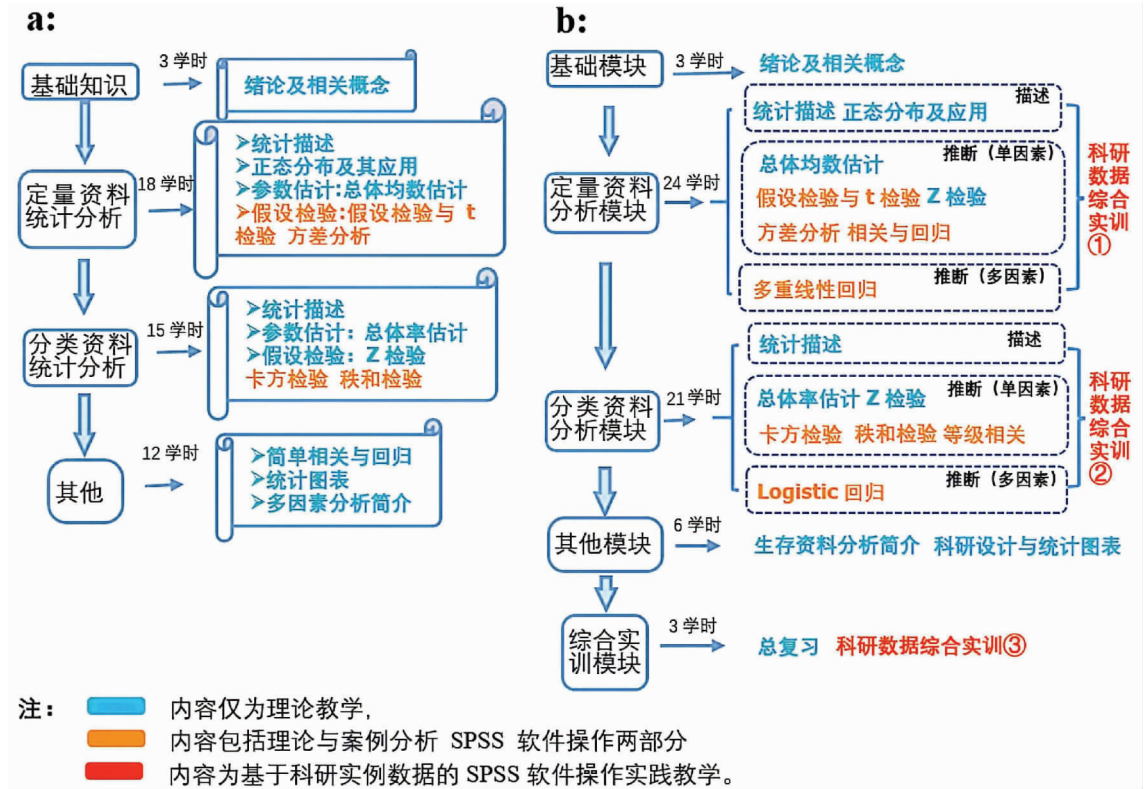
a:

基础知识

3 学时

绪论及相关概念

定量资料统计分析

18 学时

➢统计描述
➢正态分布及其应用
➢参数估计:总体均数估计
➢假设检验:假设检验与 t 检验 方差分析

分类资料统计分析

15 学时

➢统计描述
➢参数估计：总体率估计
➢假设检验：Z 检验
卡方检验 秩和检验

其他

12 学时

➢简单相关与回归
➢统计图表
➢多因素分析简介

b:

基础模块

3 学时

绪论及相关概念

定量资料分析模块

24 学时

统计描述 正态分布及应用

描述

总体均数估计

推断（单因素）

假设检验与 t 检验 Z 检验

方差分析 相关与回归

多重线性回归

推断（多因素）

科研数据综合实训①

分类资料分析模块

21 学时

统计描述

描述

总体率估计 Z 检验

推断（单因素）

卡方检验 秩和检验 等级相关

Logistic 回归

推断（多因素）

科研数据综合实训②

其他模块

6 学时

生存资料分析简介 科研设计与统计图表

综合实训模块

3 学时

总复习 科研数据综合实训③

注：
内容仅为理论教学，
内容包括理论与案例分析 SPSS 软件操作两部分
内容为基于科研实例数据的 SPSS 软件操作实践教学。